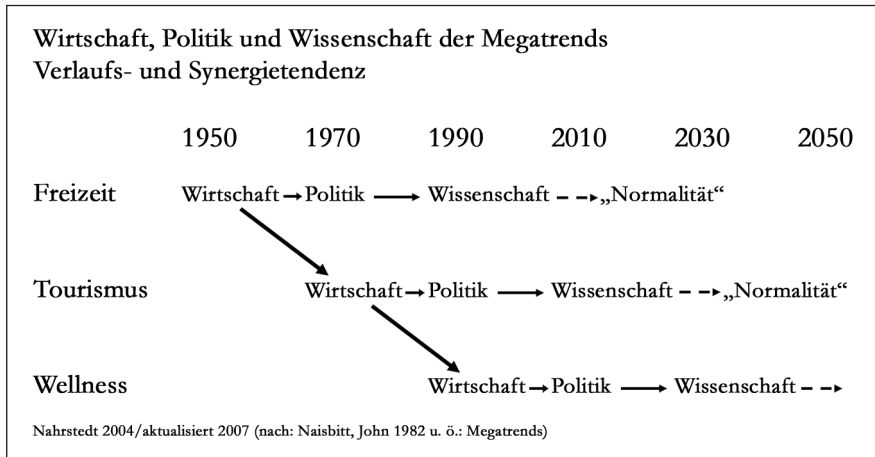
Wirtschaft, Politik und Wissenschaft der Megatrends
Verlaufs- und Synergietendenz

1950 1970 1990 2010 2030 2050

Freizeit Wirtschaft → Politik → Wissenschaft - - → „Normalität“

Tourismus Wirtschaft → Politik → Wissenschaft - - → „Normalität“

Wellness Wirtschaft → Politik → Wissenschaft - - →

Nahrstedt 2004/aktualisiert 2007 (nach: Naisbitt, John 1982 u. ö.: Megatrends)